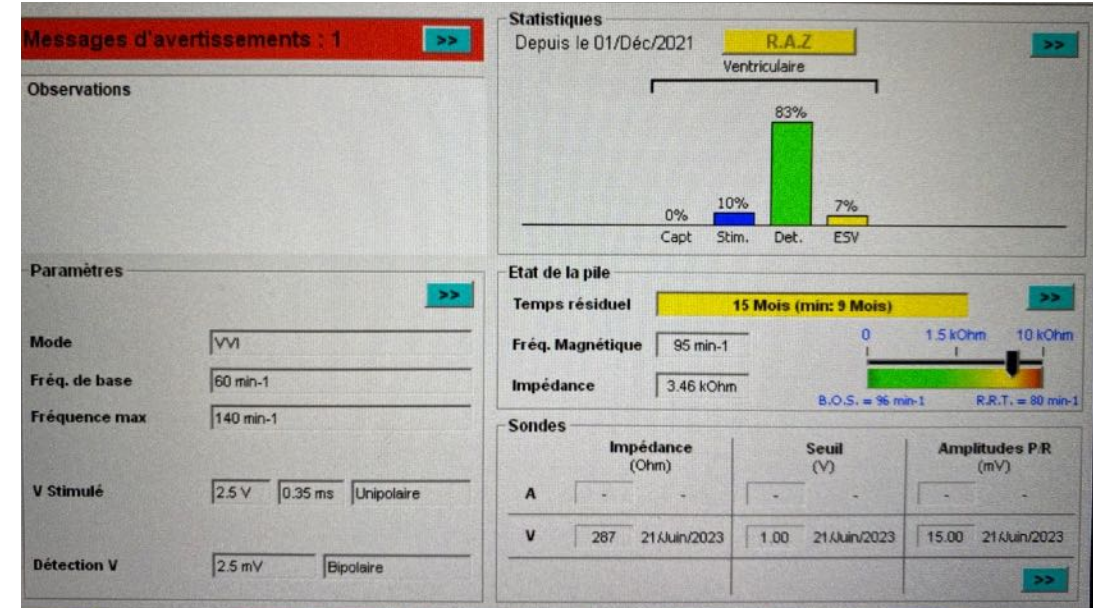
Messages d'avertissements : 1 >>

Observations

Statistiques
Depuis le 01/Déc/2021 R.A.Z >>
Ventriculaire
83%
0% 10% 7%
Capt Stim. Det. ESV

Paramètres >>

Mode VVI
Fréq. de base 60 min-1
Fréquence max 140 min-1

V Stimulé 2.5 V 0.35 ms Unipolaire

Détection V 2.5 mV Bipolaire

Etat de la pile
Temps résiduel 15 Mois (min: 9 Mois) >>
Fréq. Magnétique 95 min-1
Impédance 3.46 kOhm
0 1.5 kOhm 10 kOhm
B.O.S. = 96 min-1 R.R.T. = 80 min-1

Sondes

| | Impédance (Ohm) | Seuil (V) | Amplitudes P/R (mV) |
|---|---|---|---|
| A | - - | - - | - - |
| V | 287 21/Juin/2023 | 1.00 21/Juin/2023 | 15.00 21/Juin/2023 |

>>